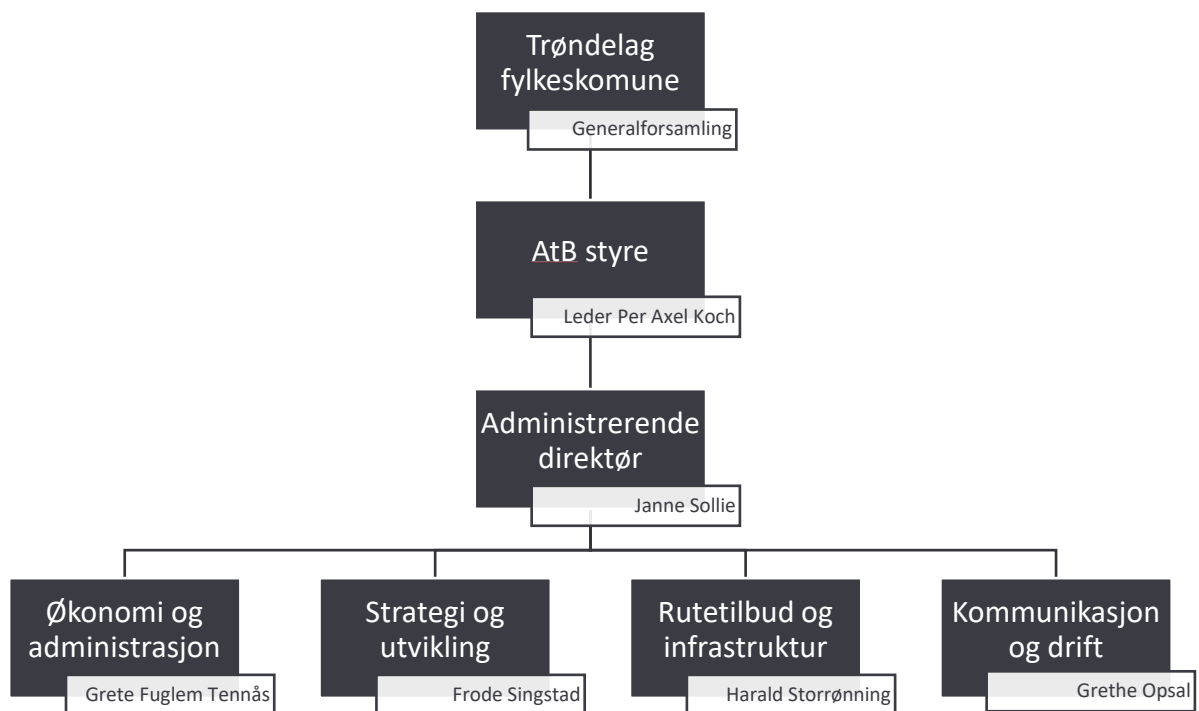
Trøndelag fylkeskomune

Generalforsamling

AtB styre

Leder Per Axel Koch

Administrerende direktør

Janne Sollie

Økonomi og administrasjon

Grete Fuglem Tennås

Strategi og utvikling

Frode Singstad

Rutetilbud og infrastruktur

Harald Storrønning

Kommunikasjon og drift

Grethe Opsal